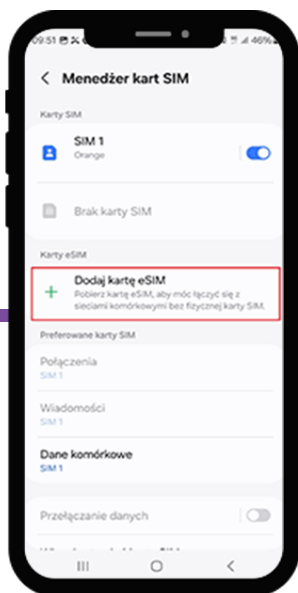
09:51 46%

Menedżer kart SIM

Karty SIM

SIM 1
Orange

Brak karty SIM

Karty eSIM

Dodaj kartę eSIM
Pobierz kartę eSIM, aby móc łączyć się z sieciami komórkowymi bez fizycznej karty SIM.

Preferowane karty SIM

Połączenia
SIM 1

Wiadomości
SIM 1

Dane komórkowe
SIM 1

Przełączanie danych

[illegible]